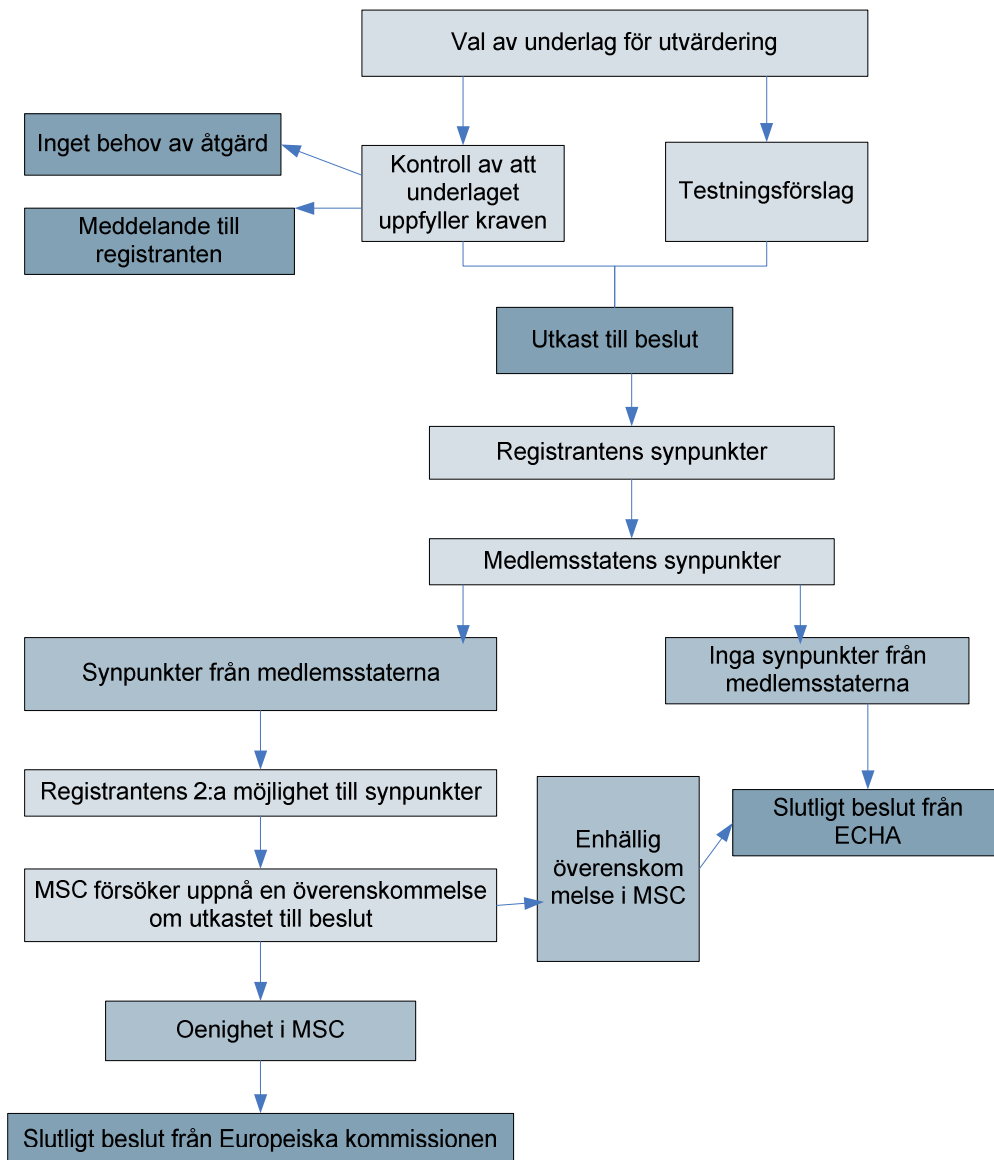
Val av underlag för utvärdering

Inget behov av åtgärd

Kontroll av att underlaget uppfyller kraven

Testningsförslag

Meddelande till registranten

Utkast till beslut

Registrantens synpunkter

Medlemsstatens synpunkter

Synpunkter från medlemsstaterna

Inga synpunkter från medlemsstaterna

Registrantens 2:a möjlighet till synpunkter

Enhällig överenskom melse i MSC

Slutligt beslut från ECHA

MSC försöker uppnå en överenskommelse om utkastet till beslut

Oenighet i MSC

Slutligt beslut från Europeiska kommissionen